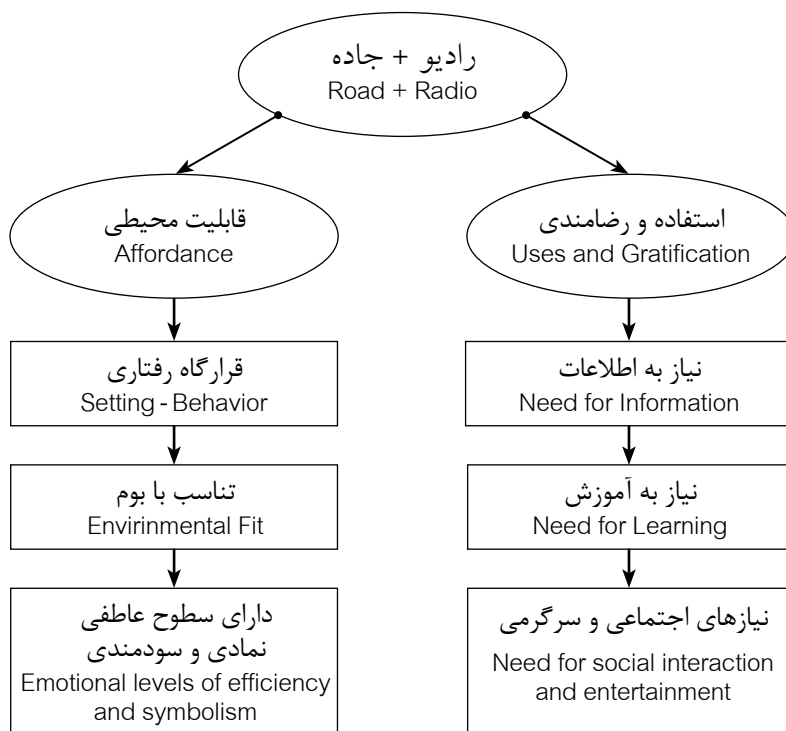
رادیو + جاده
Road + Radio

قابلیت محیطی
Affordance

قرارگاه رفتاری
Setting - Behavior

تناسب با بوم
Envirinmental Fit

دارای سطوح عاطفی نمادی و سودمندی
Emotional levels of efficiency and symbolism

استفاده و رضامندی
Uses and Gratification

نیاز به اطلاعات
Need for Information

نیاز به آموزش
Need for Learning

نیازهای اجتماعی و سرگرمی
Need for social interaction and entertainment